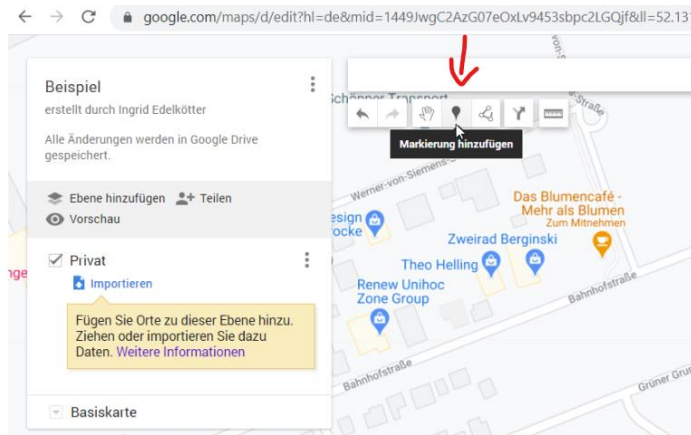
google.com/maps/d/edit?hl=de&mid=1449JwgC2AzG07eOxLv9453sbpc2LGQjf&ll=52.13

Beispiel

erstellt durch Ingrid Edelkötter

Alle Änderungen werden in Google Drive gespeichert.

Ebene hinzufügen

Teilen

Vorschau

Privat

Importieren

Fügen Sie Orte zu dieser Ebene hinzu. Ziehen oder importieren Sie dazu Daten. Weitere Informationen

Basiskarte

Markierung hinzufügen

Schöpper Transport

Werner-von-Siemens-Str.

esign
rocke

Das Blumencafé - Mehr als Blumen
Zum Mitnehmen

Zweirad Berginski

Theo Helling

Renew Unihoc Zone Group

Bahnhofstraße

Bahnhofstraße

Grüner Gr

-Straße

nge